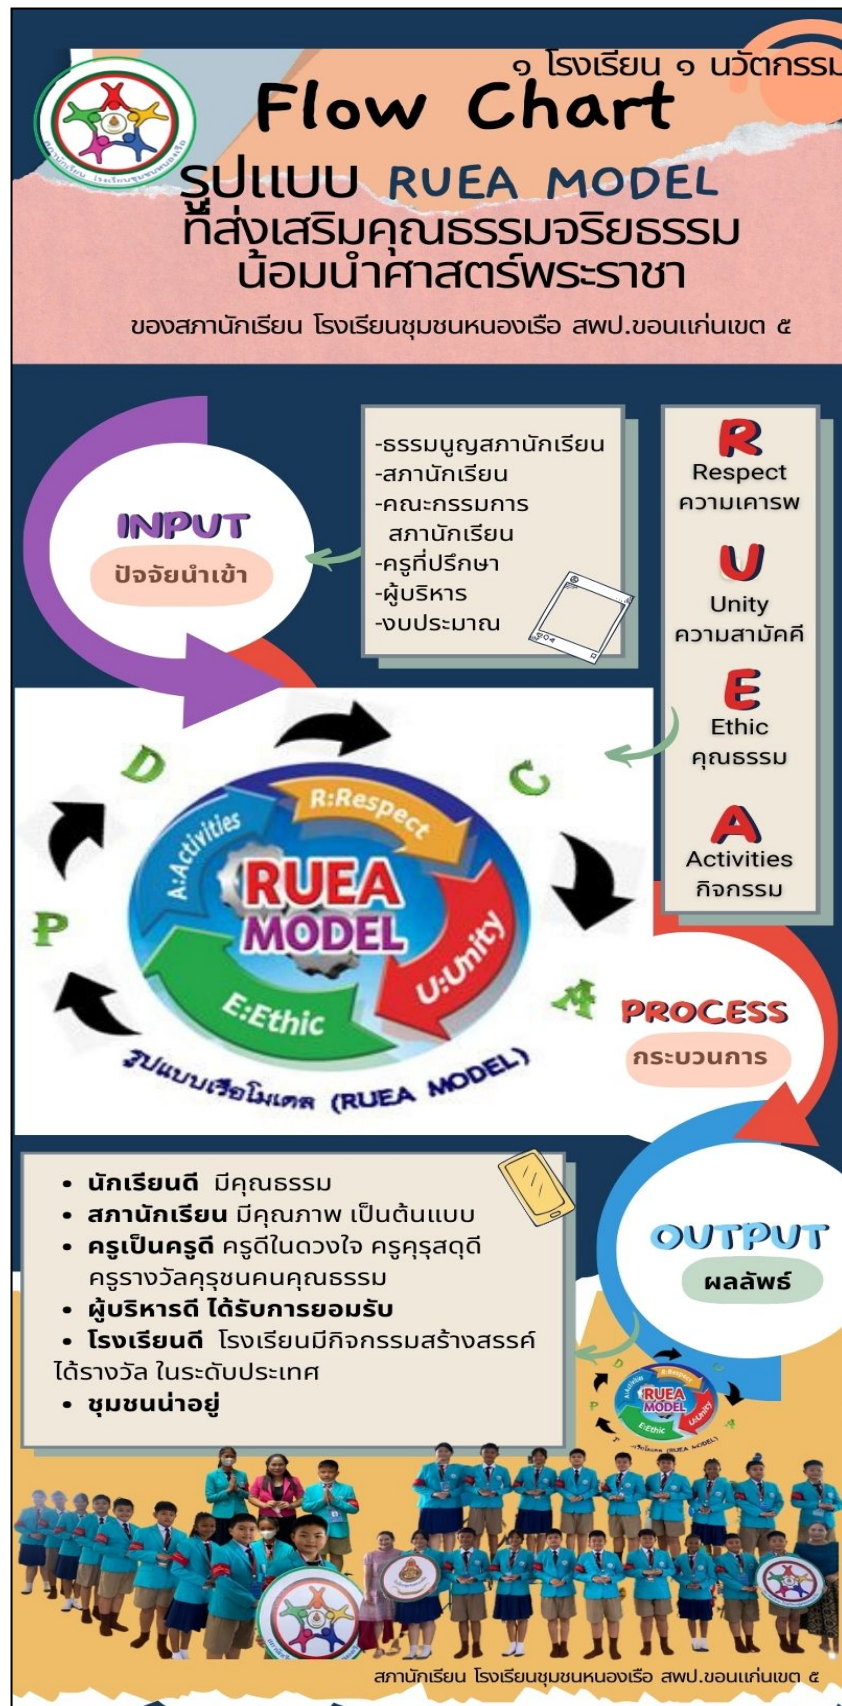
๑ โรงเรียน ๑ นวัตกรรม

Flow Chart

รูปแบบ RUEA MODEL
ที่ส่งเสริมคุณธรรมจริยธรรม
น้อมนำศาสตร์พระราชา

ของสภานักเรียน โรงเรียนชุมชนหนองเรือ สพป.ขอนแก่นเขต ๕

INPUT
ปัจจัยนำเข้า

-ธรรมนูญสภานักเรียน
-สภานักเรียน
-คณะกรรมการ
สภานักเรียน
-ครูที่ปรึกษา
-ผู้บริหาร
-งบประมาณ

R
Respect
ความเคารพ

U
Unity
ความสามัคคี

E
Ethic
คุณธรรม

A
Activities
กิจกรรม

D
C
P
A

R:Respect
A:Activities
RUEA MODEL
U:Unity
E:Ethic
รูปแบบเรือโมเดล (RUEA MODEL)

PROCESS
กระบวนการ

• นักเรียนดี มีคุณธรรม
• สภานักเรียน มีคุณภาพ เป็นต้นแบบ
• ครูเป็นครูดี ครูดีในดวงใจ ครูคุรุสดุดี ครูรางวัลคุรุชนคนคุณธรรม
• ผู้บริหารดี ได้รับการยอมรับ
• โรงเรียนดี โรงเรียนมีกิจกรรมสร้างสรรค์ ได้รางวัล ในระดับประเทศ
• ชุมชนน่าอยู่

OUTPUT
ผลลัพธ์

สภานักเรียน โรงเรียนชุมชนหนองเรือ สพป.ขอนแก่นเขต ๕